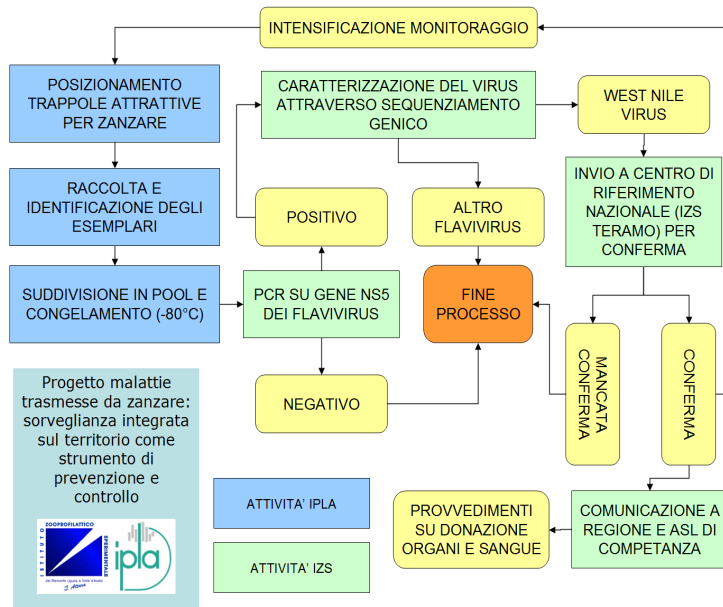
INTENSIFICAZIONE MONITORAGGIO

POSIZIONAMENTO TRAPPOLE ATTRATTIVE PER ZANZARE

RACCOLTA E IDENTIFICAZIONE DEGLI ESEMPLARI

SUDDIVISIONE IN POOL E CONGELAMENTO (-80°C)

CARATTERIZZAZIONE DEL VIRUS ATTRAVERSO SEQUENZIAMENTO GENICO

WEST NILE VIRUS

POSITIVO

ALTRO FLAVIVIRUS

INVIO A CENTRO DI RIFERIMENTO NAZIONALE (IZS TERAMO) PER CONFERMA

PCR SU GENE NS5 DEI FLAVIVIRUS

FINE PROCESSO

MANCATA CONFERMA

CONFERMA

NEGATIVO

Progetto malattie trasmesse da zanzare: sorveglianza integrata sul territorio come strumento di prevenzione e controllo

ISTITUTO ZOOPROFILATTICO SPERIMENTALE del Piemonte Liguria e Valle d'Aosta

ipla

ATTIVITA' IPLA

ATTIVITA' IZS

PROVVEDIMENTI SU DONAZIONE ORGANI E SANGUE

COMUNICAZIONE A REGIONE E ASL DI COMPETANZA